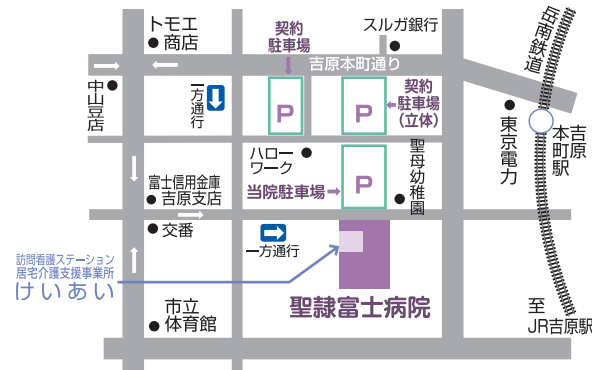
トモエ
商店

契約
駐車場

スルガ銀行

岳南鉄道

吉原本町通り

中山豆店

一方通行

P

P

契約
駐車場
(立体)

東京電力

吉原本町駅

ハロー
ワーク

聖母幼稚園

富士信用金庫
吉原支店

当院駐車場

P

交番

一方通行

訪問看護ステーション
居宅介護支援事業所
けいあい

市立
体育館

聖隷富士病院

至
JR吉原駅